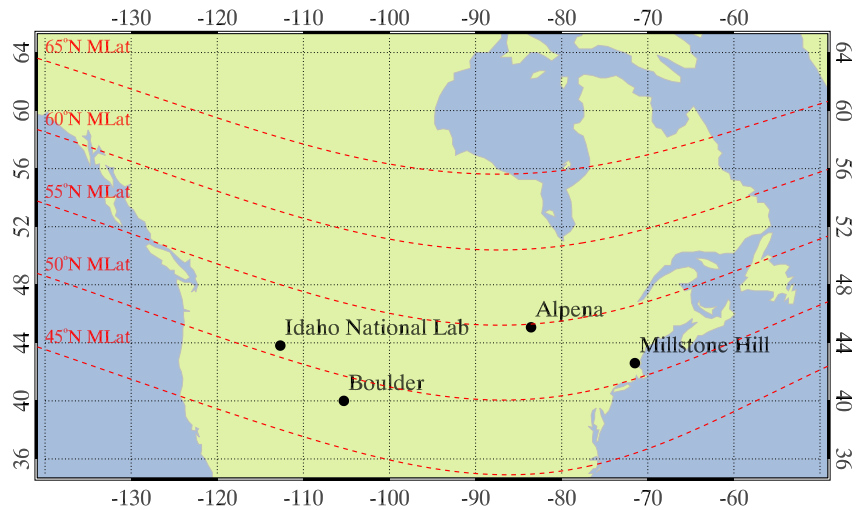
-130 -120 -110 -100 -90 -80 -70 -60

64 60 56 52 48 44 40 36

$65^{\circ}$N MLat
$60^{\circ}$N MLat
$55^{\circ}$N MLat
$50^{\circ}$N MLat
$45^{\circ}$N MLat

Alpena
Idaho National Lab
Millstone Hill
Boulder

64 60 56 52 48 44 40 36

-130 -120 -110 -100 -90 -80 -70 -60